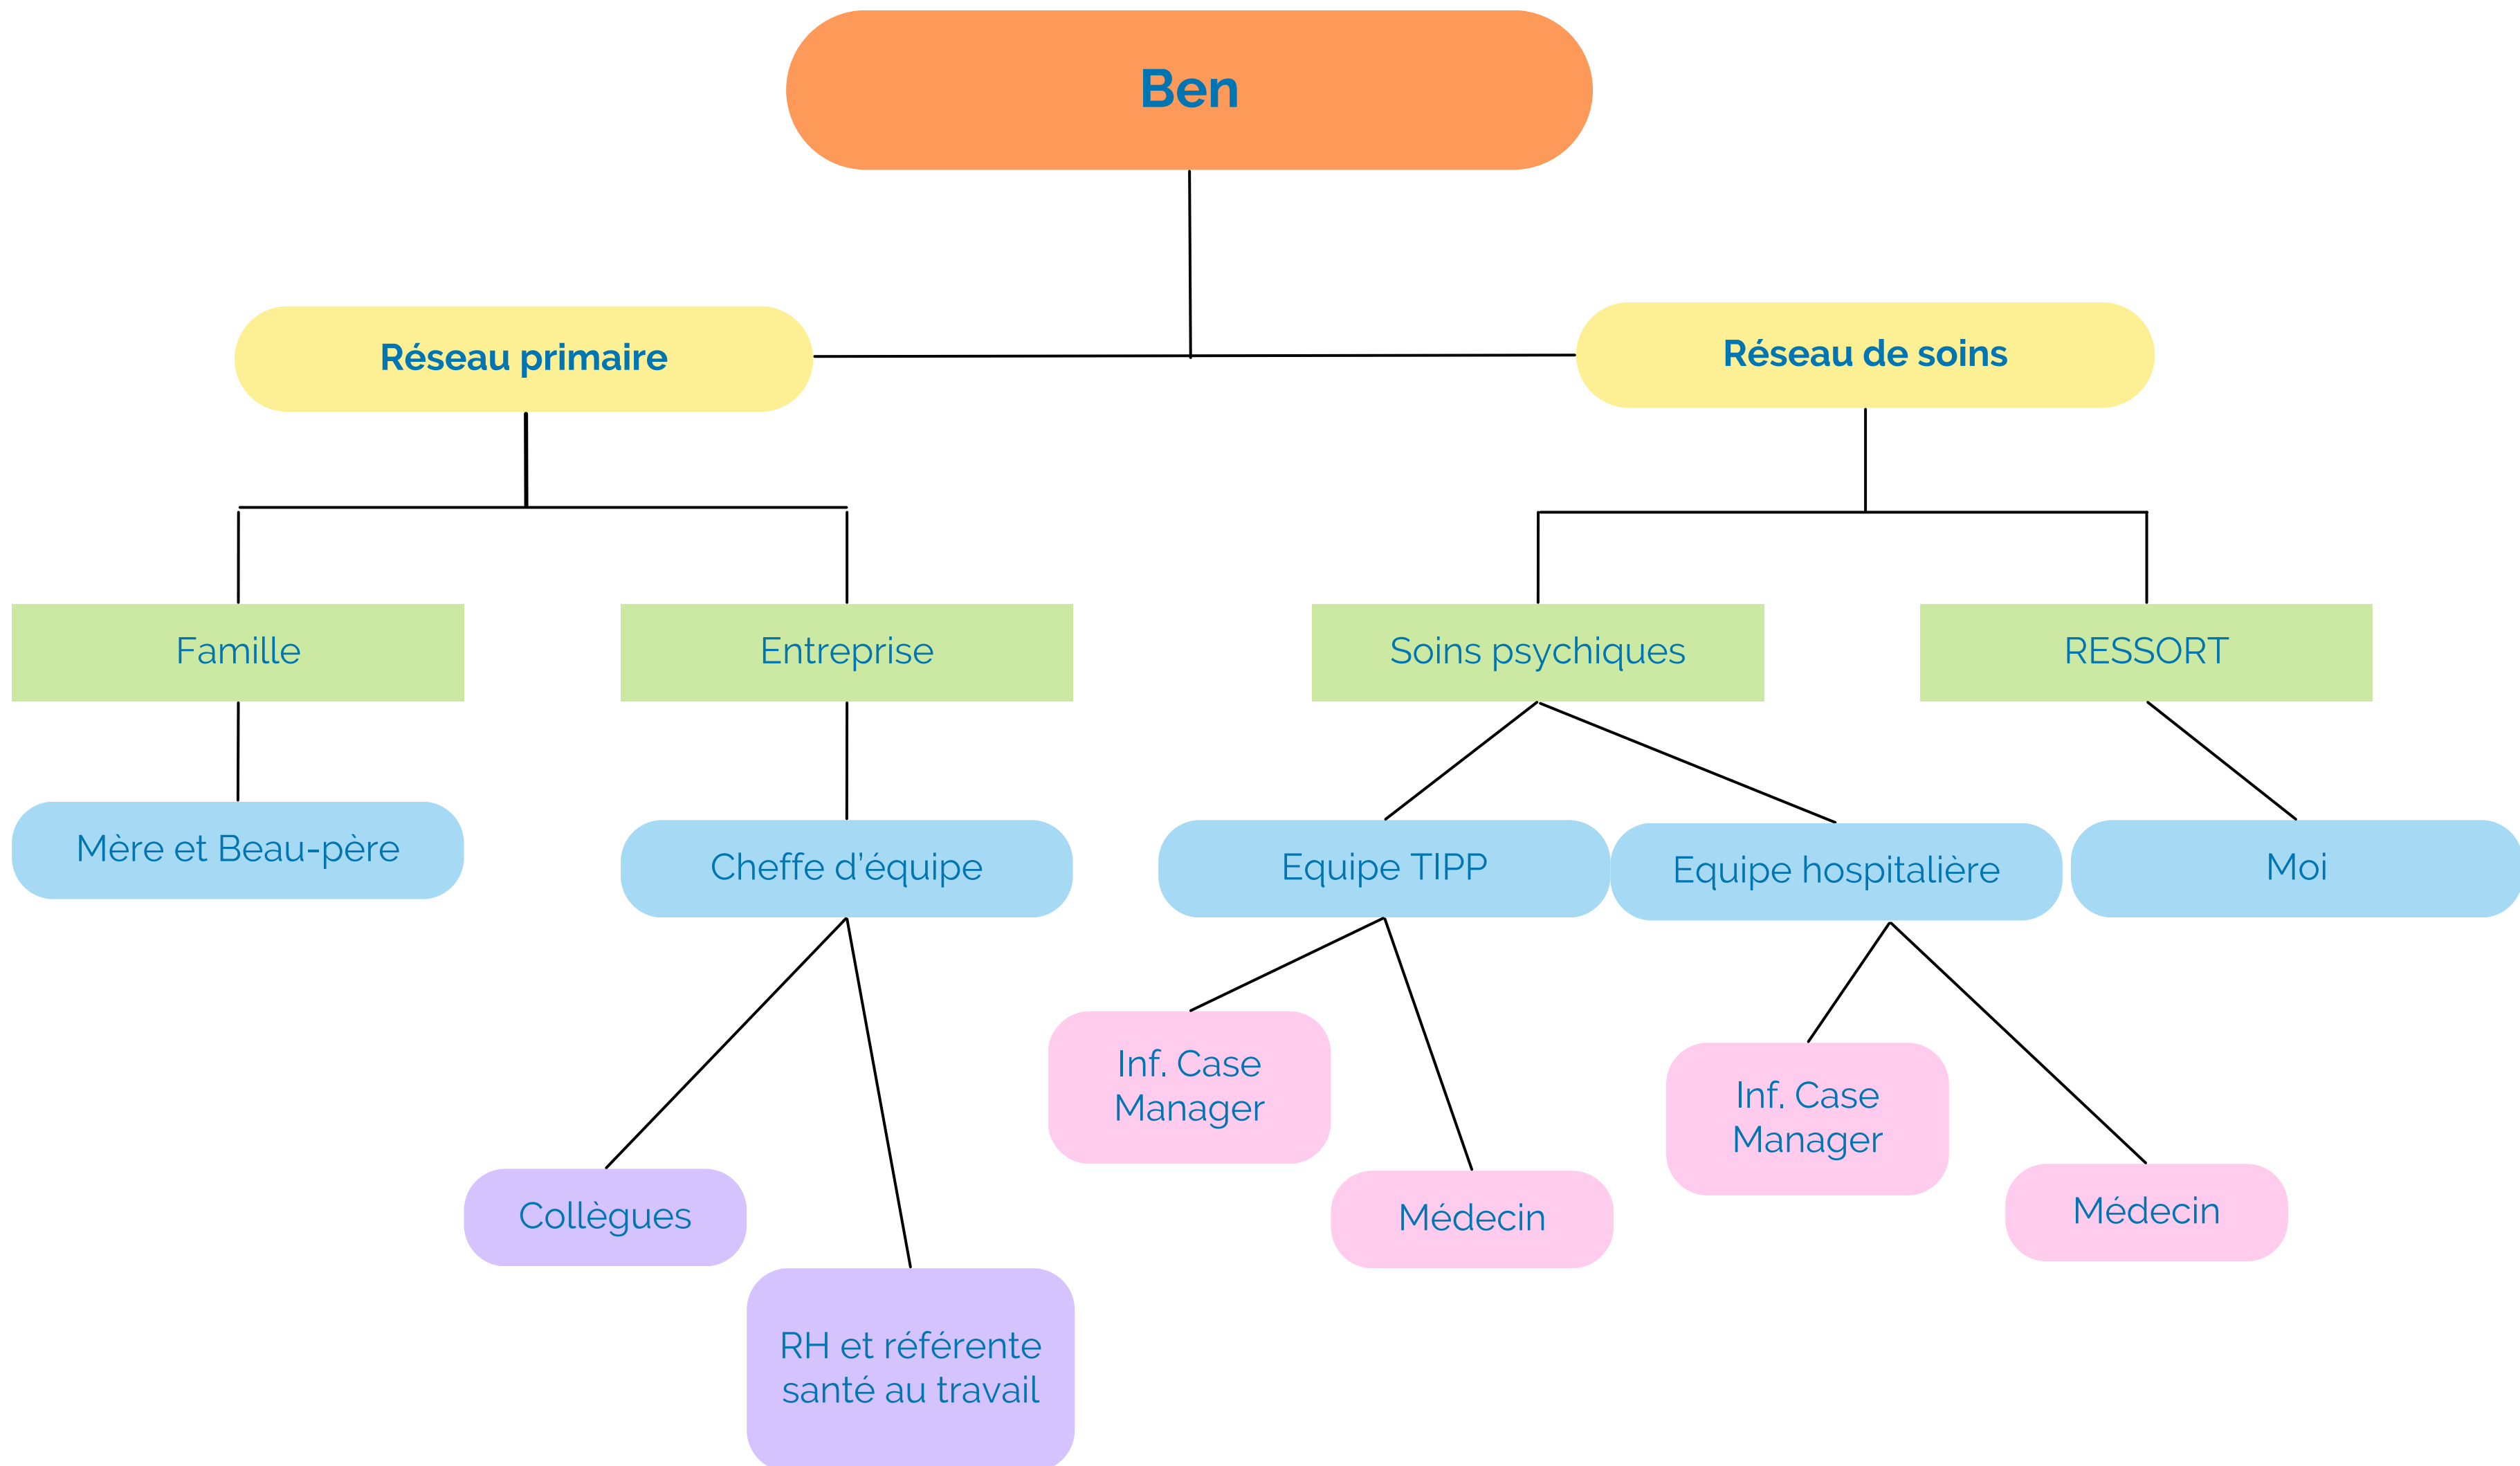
Ben

Réseau primaire

Réseau de soins

Famille

Entreprise

Soins psychiques

RESSORT

Mère et Beau-père

Cheffe d'équipe

Equipe TIPP

Equipe hospitalière

Moi

Collègues

RH et référente santé au travail

Inf. Case Manager

Médecin

Inf. Case Manager

Médecin